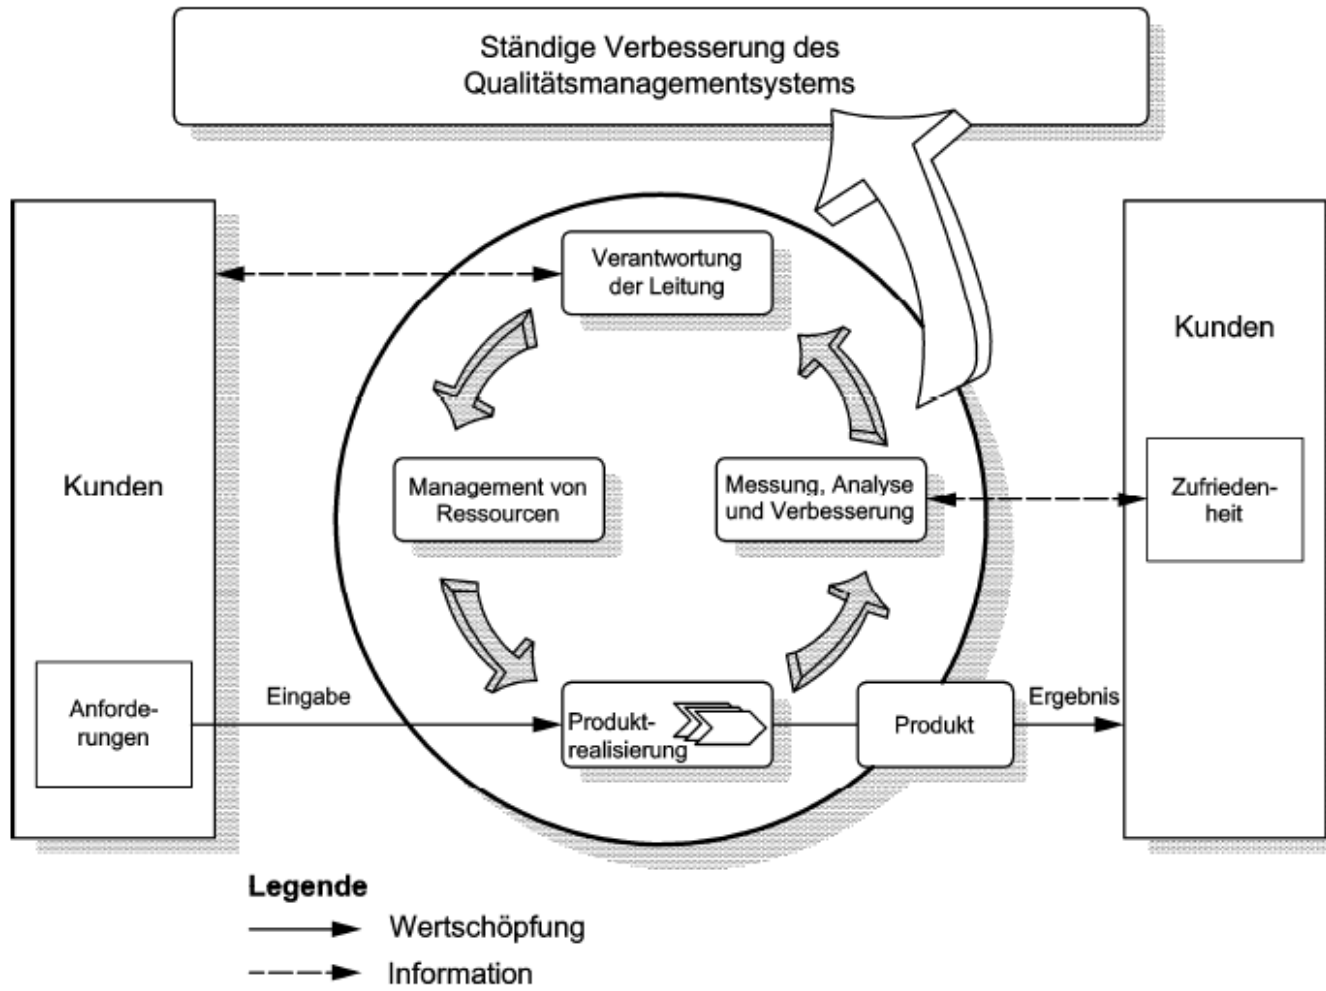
Ständige Verbesserung des Qualitätsmanagementsystems

Kunden

Anforderungen

Verantwortung der Leitung

Management von Ressourcen

Messung, Analyse und Verbesserung

Eingabe

Produktrealisierung

Produkt

Ergebnis

Kunden

Zufriedenheit

Legende

Wertschöpfung

Information